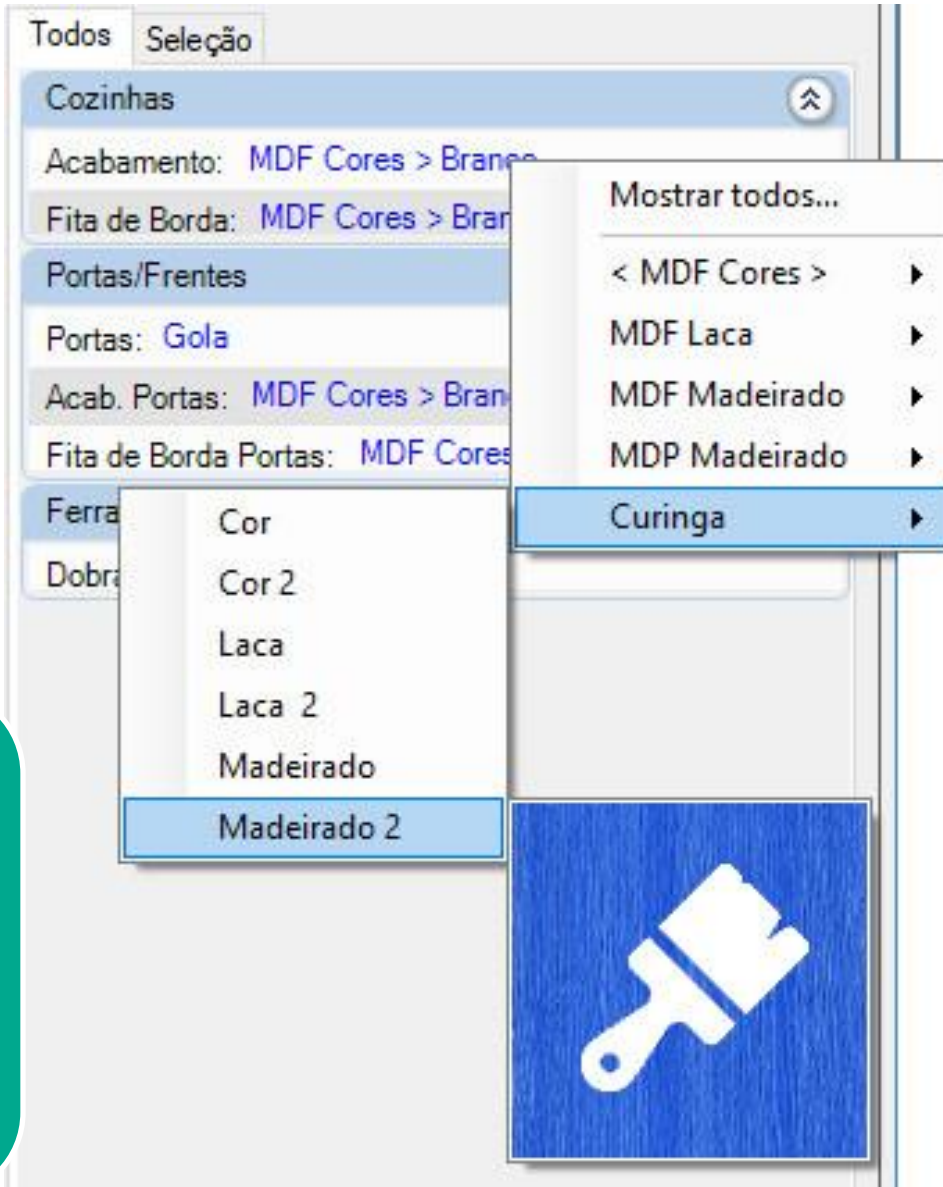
Todos Seleção

Cozinhas

Acabamento: MDF Cores > Branco

Fita de Borda: MDF Cores > Bran

Portas/Frentes

Portas: Gola

Acab. Portas: MDF Cores > Bran

Fita de Borda Portas: MDF Cores

Ferra

Dobra

Mostrar todos...

< MDF Cores >

MDF Laca

MDF Madeirado

MDP Madeirado

Curinga

Cor

Cor 2

Laca

Laca 2

Madeirado

Madeirado 2